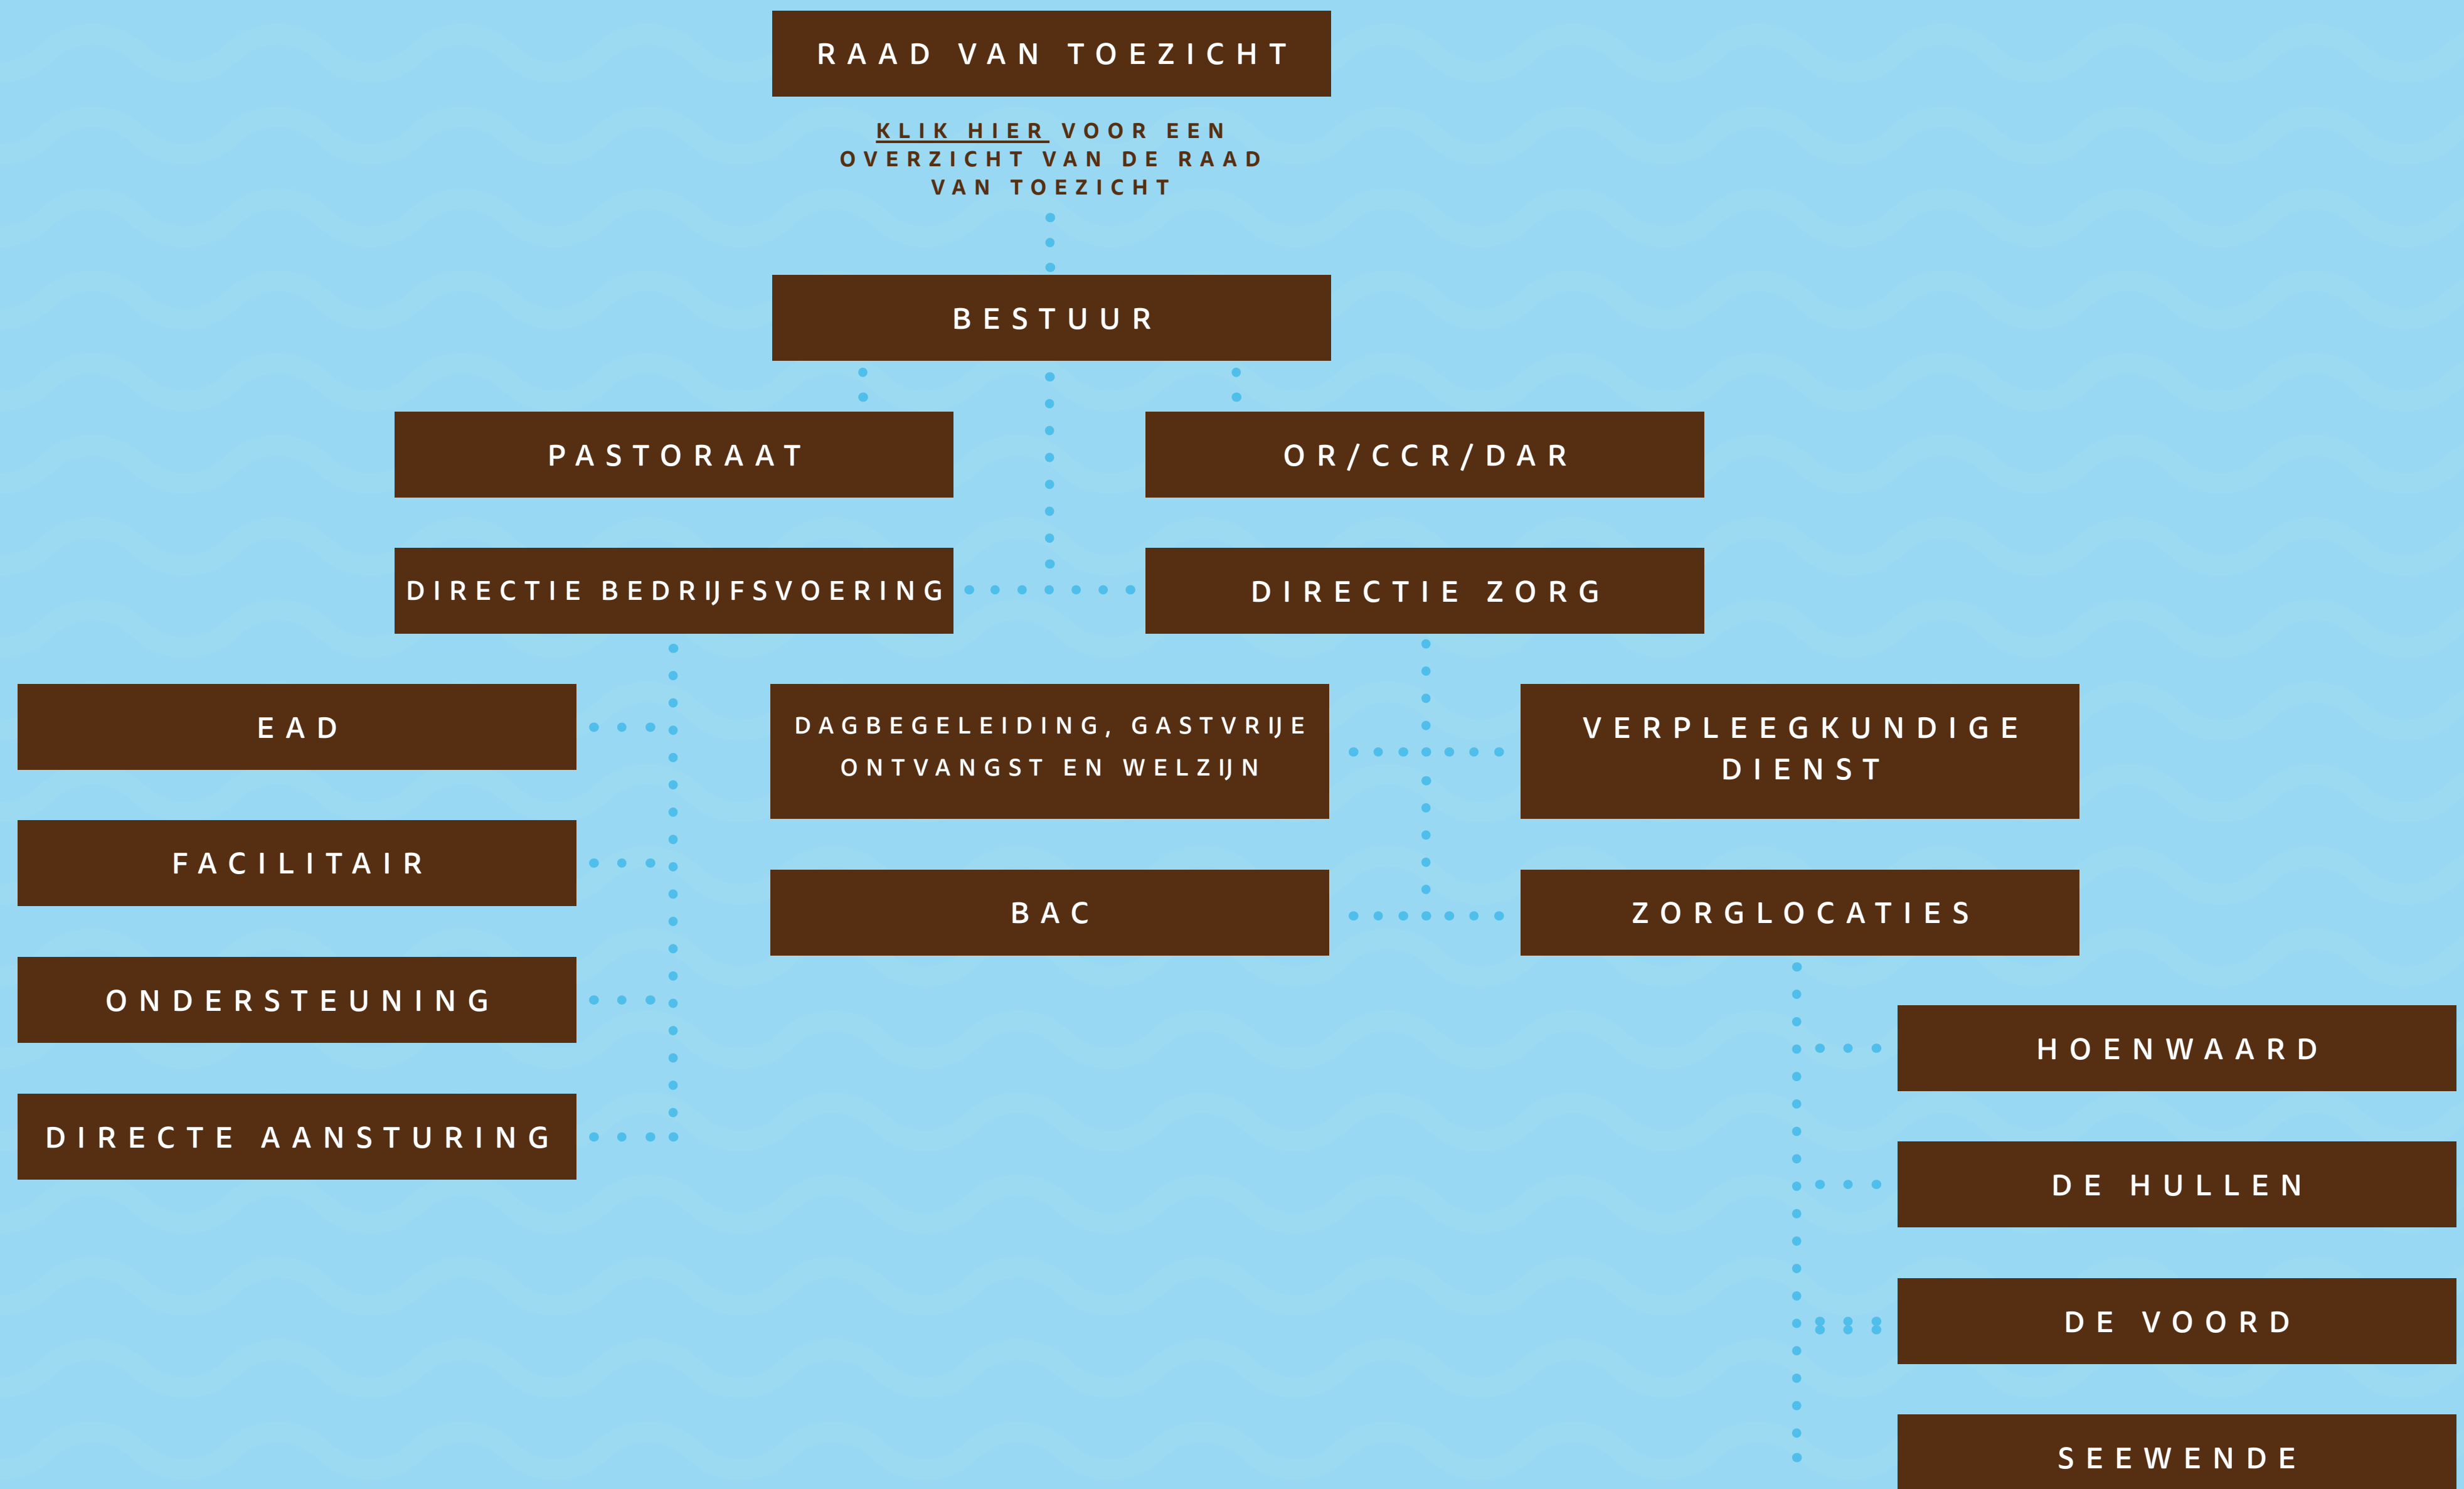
RAAD VAN TOEZICHT

KLIK HIER VOOR EEN OVERZICHT VAN DE RAAD VAN TOEZICHT

BESTUUR

PASTORAAT

OR/CCR/DAR

DIRECTIE BEDRIJFSVOERING

DIRECTIE ZORG

EAD

DAGBEGELEIDING, GASTVRIJE ONTVANGST EN WELZIJN

VERPLEEGKUNDIGE DIENST

FACILITAIR

BAC

ZORGLOCATIES

ONDERSTEUNING

DIRECTE AANSTURING

HOENWAARD

DE HULLEN

DE VOORD

SEEWENDE